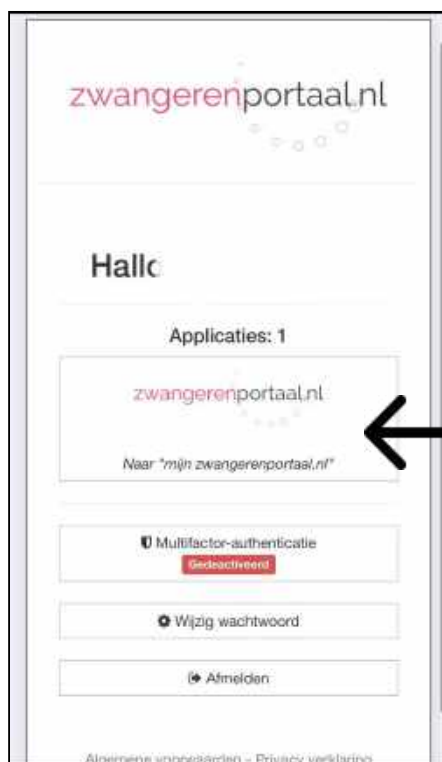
zwangerenportaal.nl

Hallo

Applicaties: 1

zwangerenportaal.nl

Naar "mijn zwangerenportaal.nl"

Multifactor-authenticatie

Gedeactiveerd

Wijzig wachtwoord

Afmelden

Algemene voorwaarden - Privacy verklaring